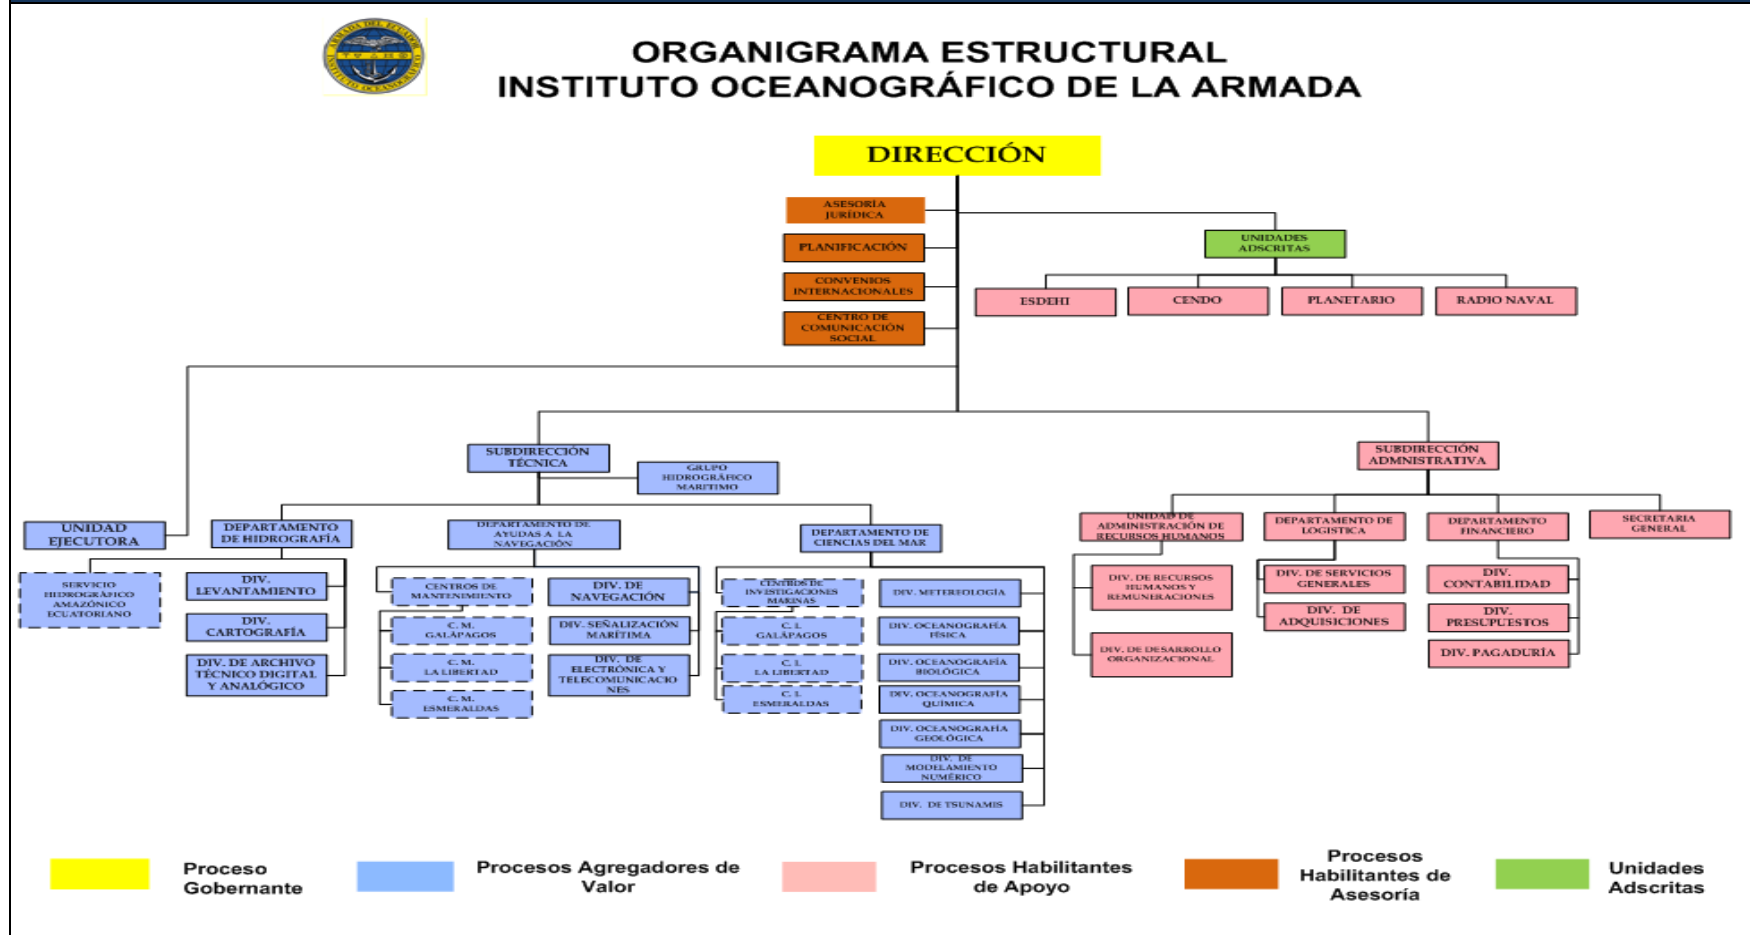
ORGANIGRAMA ESTRUCTURAL
INSTITUTO OCEANOGRÁFICO DE LA ARMADA

DIRECCIÓN

ASESORÍA JURÍDICA

PLANIFICACIÓN

CONVENIOS INTERNACIONALES

CENTRO DE COMUNICACIÓN SOCIAL

UNIDADES ADSCRITAS

ESDEHI

CENDO

PLANETARIO

RADIO NAVAL

SUBDIRECCIÓN TÉCNICA

GRUPO HIDROGRÁFICO MARÍTIMO

SUBDIRECCIÓN ADMINISTRATIVA

UNIDAD EJECUTORA

SERVICIO HIDROGRÁFICO AMAZÓNICO ECUATORIANO

DEPARTAMENTO DE HIDROGRAFÍA

DIV. LEVANTAMIENTO

DIV. CARTOGRAFÍA

DIV. DE ARCHIVO TÉCNICO DIGITAL Y ANALÓGICO

DEPARTAMENTO DE AYUDAS A LA NAVEGACIÓN

CENTROS DE MANTENIMIENTO

C. M. GALÁPAGOS

C. M. LA LIBERTAD

C. M. ESMERALDAS

DIV. DE NAVEGACIÓN

DIV. SEÑALIZACIÓN MARÍTIMA

DIV. DE ELECTRÓNICA Y TELECOMUNICACIONES

DEPARTAMENTO DE CIENCIAS DEL MAR

CENTROS DE INVESTIGACIONES MARINAS

C. I. GALÁPAGOS

C. I. LA LIBERTAD

C. I. ESMERALDAS

DIV. METEREOLOGÍA

DIV. OCEANOGRAFÍA FÍSICA

DIV. OCEANOGRAFÍA BIOLÓGICA

DIV. OCEANOGRAFÍA QUÍMICA

DIV. OCEANOGRAFÍA GEOLÓGICA

DIV. DE MODELAMIENTO NUMÉRICO

DIV. DE TSUNAMIS

UNIDAD DE ADMINISTRACIÓN DE RECURSOS HUMANOS

DIV. DE RECURSOS HUMANOS Y REMUNERACIONES

DIV. DE DESARROLLO ORGANIZACIONAL

DEPARTAMENTO DE LOGÍSTICA

DIV. DE SERVICIOS GENERALES

DIV. DE ADQUISICIONES

DEPARTAMENTO FINANCIERO

DIV. CONTABILIDAD

DIV. PRESUPUESTOS

DIV. PAGADURÍA

SECRETARÍA GENERAL

Proceso Gobernante

Procesos Agregadores de Valor

Procesos Habilitantes de Apoyo

Procesos Habilitantes de Asesoría

Unidades Adscritas